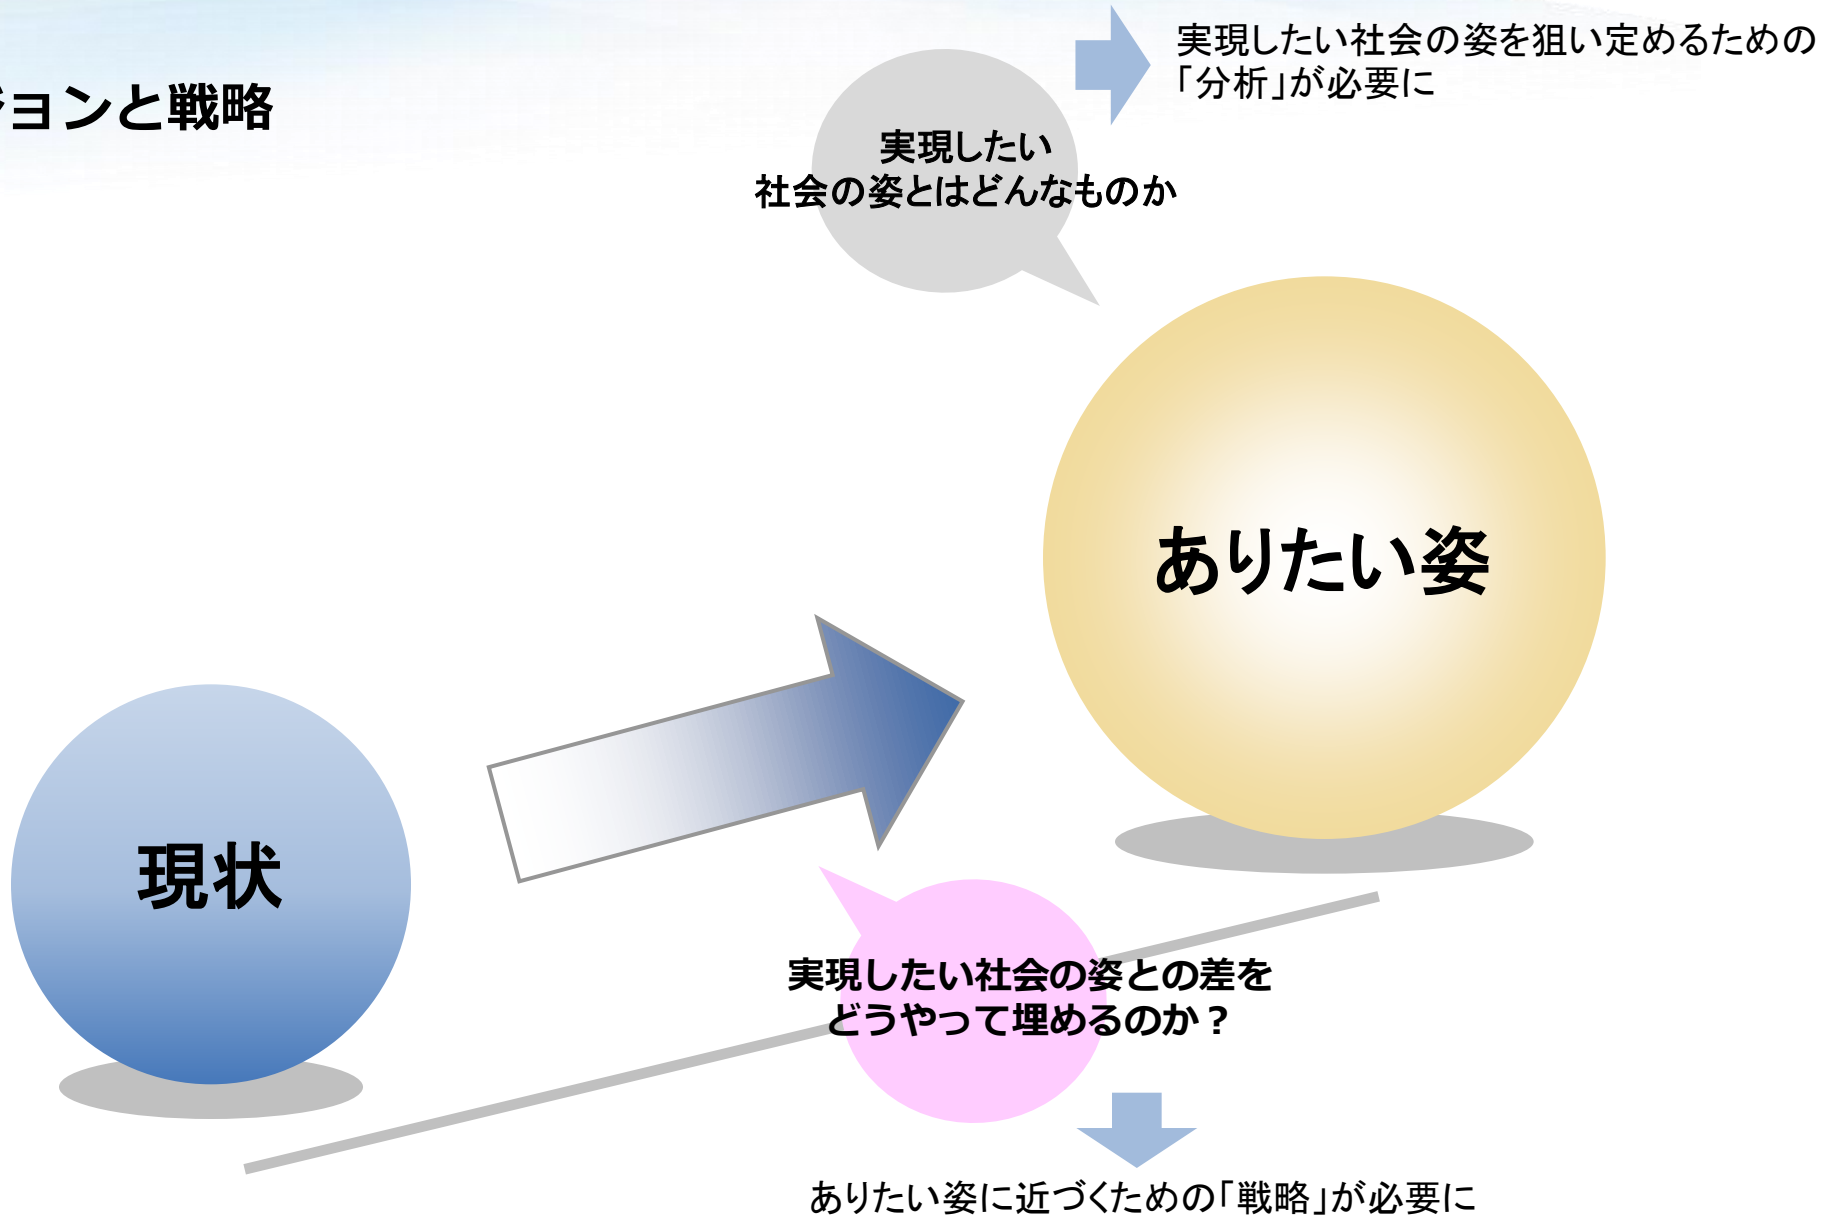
ジョンと戦略

実現したい
社会の姿とはどんなものか

実現したい社会の姿を狙い定めるための「分析」が必要に

ありたい姿

現状

実現したい社会の姿との差をどうやって埋めるのか？

ありたい姿に近づくための「戦略」が必要に